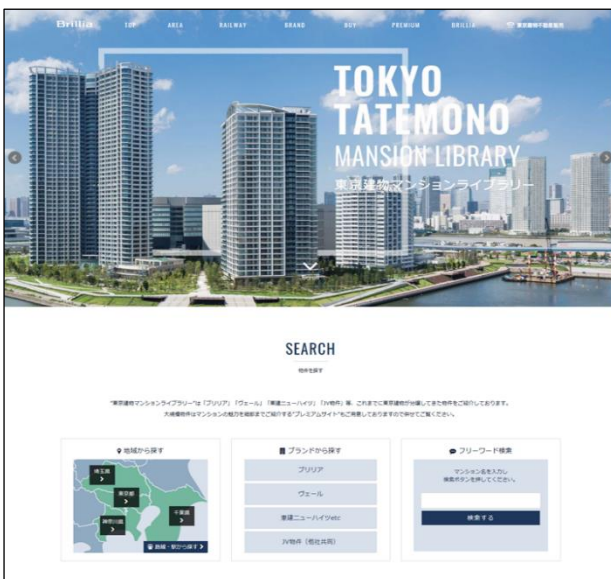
Brillia TOP AREA RAILWAY BRAND BUY PREMIUM BRILLIA 東京建物不動産販売

TOKYO TATEMONO MANSION LIBRARY
東京建物マンションライブラリー

SEARCH
物件を探す

"東京建物マンションライブラリー"は「ブリリア」「ヴェール」「東建ニューハイツ」「JV物件」等、これまでに東京建物が分譲してきた物件をご紹介しております。
大規模物件はマンションの魅力を細部までご紹介する"プレミアムサイト"もご用意しておりますので併せてご覧ください。

地域から探す
埼玉県
東京都
千葉県
神奈川県
路線・駅から探す

ブランドから探す
ブリリア
ヴェール
東建ニューハイツetc
JV物件（他社共同）

フリーワード検索
マンション名を入力し検索ボタンを押してください。
検索する